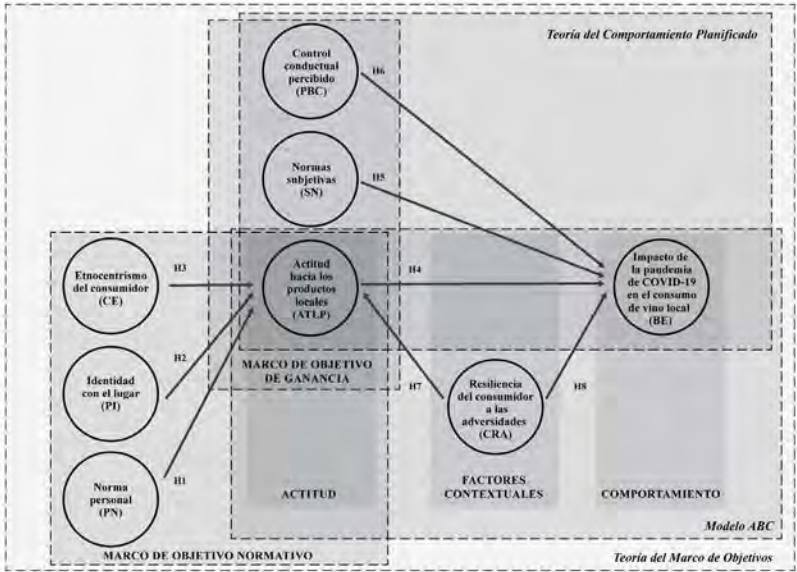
Teoría del Comportamiento Planificado

Control conductual percibido (PBC)

H6

Normas subjetivas (SN)

H5

Etnocentrismo del consumidor (CE)

H3

Actitud hacia los productos locales (ATLP)

H4

Impacto de la pandemia de COVID-19 en el consumo de vino local (BE)

H2

Identidad con el lugar (PI)

MARCO DE OBJETIVO DE GANANCIA

H7

Resiliencia del consumidor a las adversidades (CRA)

H8

H1

Norma personal (PN)

ACTITUD

FACTORES CONTEXTUALES

COMPORTAMIENTO

Modelo ABC

MARCO DE OBJETIVO NORMATIVO

Teoría del Marco de Objetivos